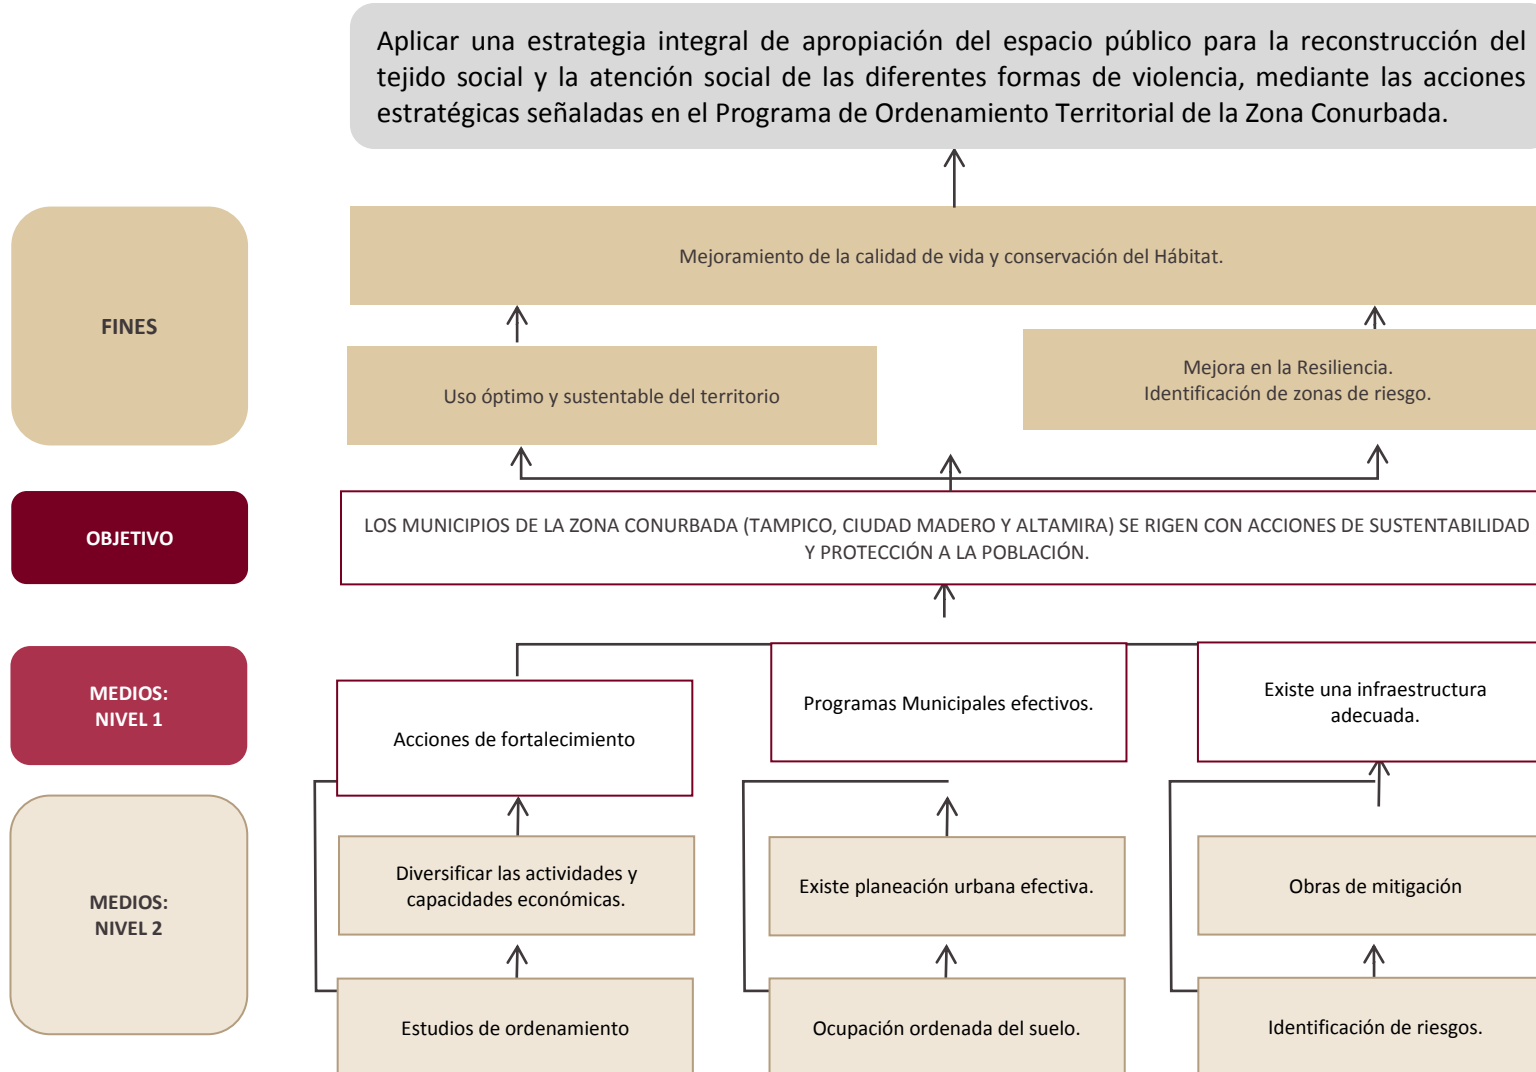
Aplicar una estrategia integral de apropiación del espacio público para la reconstrucción del tejido social y la atención social de las diferentes formas de violencia, mediante las acciones estratégicas señaladas en el Programa de Ordenamiento Territorial de la Zona Conurbada.

FINES

Mejoramiento de la calidad de vida y conservación del Hábitat.

Uso óptimo y sustentable del territorio

Mejora en la Resiliencia.
Identificación de zonas de riesgo.

OBJETIVO

LOS MUNICIPIOS DE LA ZONA CONURBADA (TAMPICO, CIUDAD MADERO Y ALTAMIRA) SE RIGEN CON ACCIONES DE SUSTENTABILIDAD Y PROTECCIÓN A LA POBLACIÓN.

MEDIOS: NIVEL 1

Acciones de fortalecimiento

Programas Municipales efectivos.

Existe una infraestructura adecuada.

MEDIOS: NIVEL 2

Diversificar las actividades y capacidades económicas.

Existe planeación urbana efectiva.

Obras de mitigación

Estudios de ordenamiento

Ocupación ordenada del suelo.

Identificación de riesgos.